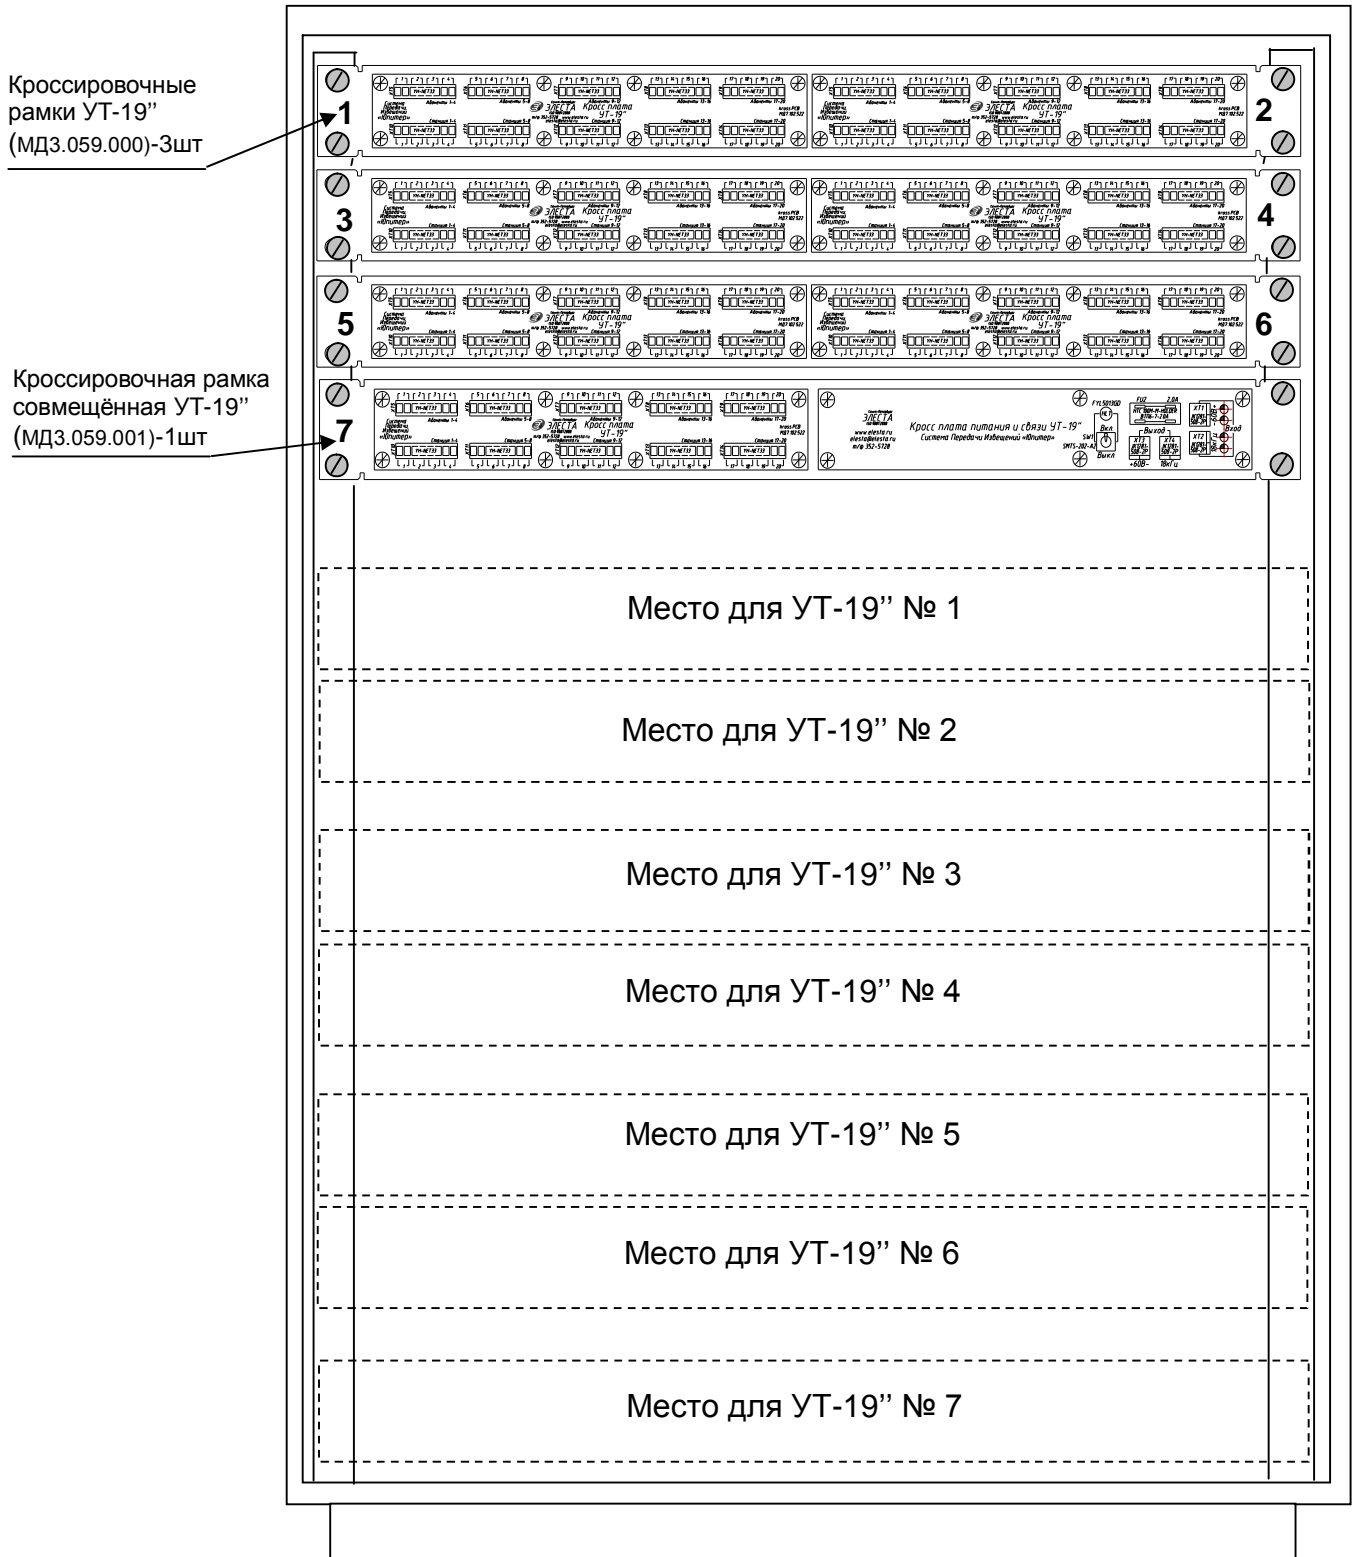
Кроссировочные рамки УТ-19'' (МД3.059.000)-3шт

Кроссировочная рамка совмещённая УТ-19'' (МД3.059.001)-1шт

1
2
3
4
5
6
7

ЭЛЕСТА Кросс плата УТ-19''

ЭЛЕСТА www.elesta.ru Кросс плата питания и связи УТ-19'' Система Передачи Извещений «Юпитер»

Вкл
Выкл
Выход
Вход

Место для УТ-19'' № 1

Место для УТ-19'' № 2

Место для УТ-19'' № 3

Место для УТ-19'' № 4

Место для УТ-19'' № 5

Место для УТ-19'' № 6

Место для УТ-19'' № 7